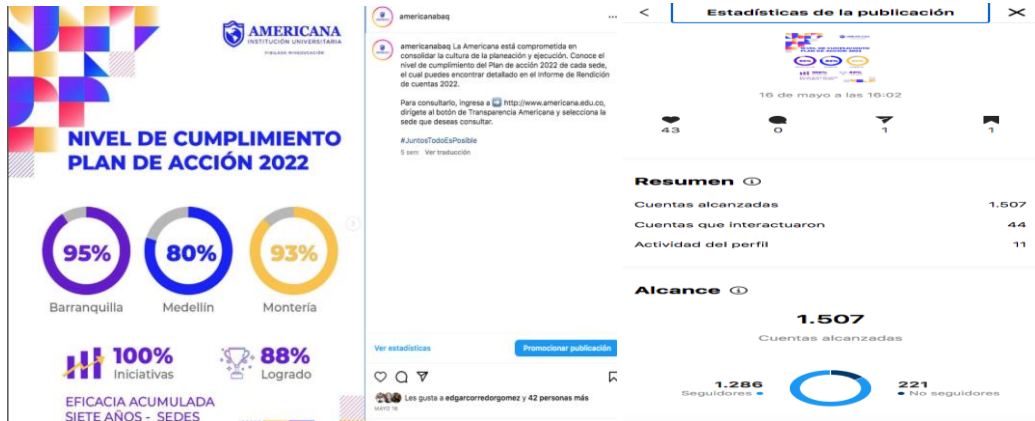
AMERICANA
INSTITUCIÓN UNIVERSITARIA
VIGILADA MINEDUCACIÓN

NIVEL DE CUMPLIMIENTO PLAN DE ACCIÓN 2022

95%
Barranquilla

80%
Medellín

93%
Montería

100%
Iniciativas

88%
Logrado

EFICACIA ACUMULADA SIETE AÑOS - SEDES

americanabaq ...

americanabaq La Americana está comprometida en consolidar la cultura de la planeación y ejecución. Conoce el nivel de cumplimiento del Plan de acción 2022 de cada sede, el cual puedes encontrar detallado en el Informe de Rendición de cuentas 2022.

Para consultarlo, ingresa a ➡️ http://www.americana.edu.co, dirígete al botón de Transparencia Americana y selecciona la sede que deseas consultar.

#JuntosTodoEsPosible
5 sem Ver traducción

Ver estadísticas
Promocionar publicación

Les gusta a edgarcorredorgomez y 42 personas más
MAYO 16

<
Estadísticas de la publicación
✕

16 de mayo a las 16:02

43
0
1
1

Resumen ⓘ
Cuentas alcanzadas 1.507
Cuentas que interactuaron 44
Actividad del perfil 11

Alcance ⓘ
1.507
Cuentas alcanzadas
1.286
Seguidores
221
No seguidores